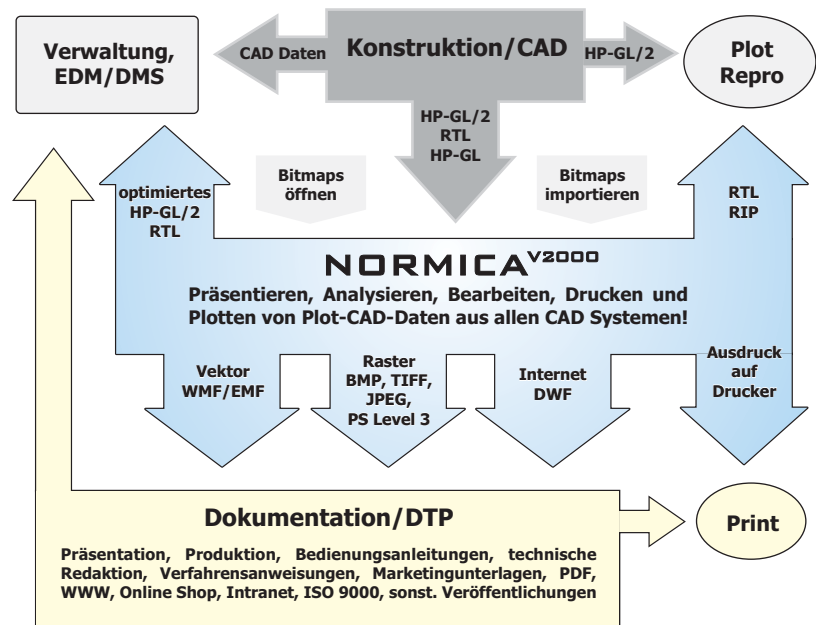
Verwaltung, EDM/DMS

CAD Daten

Konstruktion/CAD

HP-GL/2

Plot Repro

HP-GL/2
RTL
HP-GL

optimiertes HP-GL/2 RTL

Bitmaps öffnen

Bitmaps importieren

RTL
RIP

NORMICA$^{V2000}$

Präsentieren, Analysieren, Bearbeiten, Drucken und Plotten von Plot-CAD-Daten aus allen CAD Systemen!

Vektor
WMF/EMF

Raster
BMP, TIFF, JPEG, PS Level 3

Internet
DWF

Ausdruck auf Drucker

Dokumentation/DTP

Print

Präsentation, Produktion, Bedienungsanleitungen, technische Redaktion, Verfahrensanweisungen, Marketingunterlagen, PDF, WWW, Online Shop, Intranet, ISO 9000, sonst. Veröffentlichungen